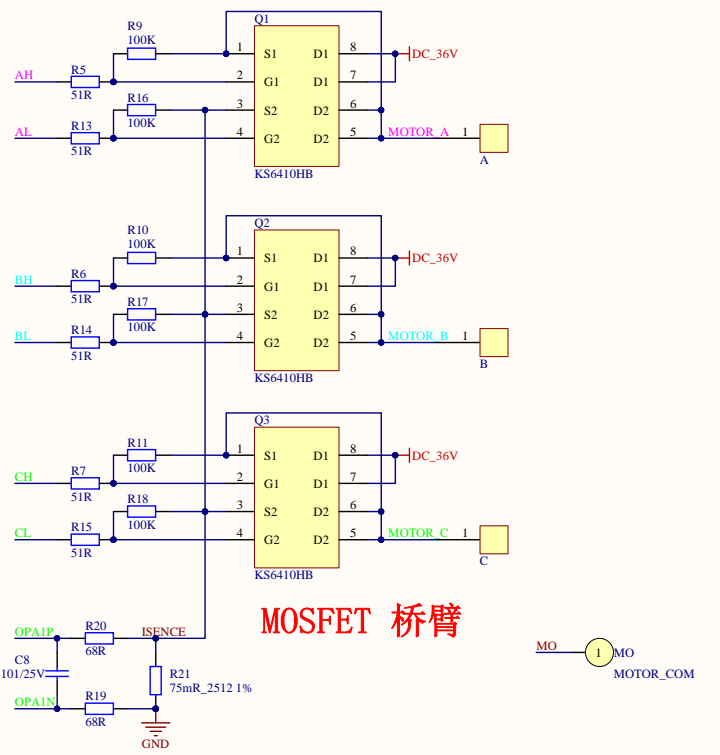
Q1
R9
100K
1
S1
D1
8
DC_36V
AH
R5
2
G1
D1
7
51R
R16
3
S2
D2
6
100K
AL
R13
4
G2
D2
5
MOTOR_A
1
51R
A
KS6410HB

Q2
R10
100K
1
S1
D1
8
DC_36V
BH
R6
2
G1
D1
7
51R
R17
3
S2
D2
6
100K
BL
R14
4
G2
D2
5
MOTOR_B
1
51R
B
KS6410HB

Q3
R11
100K
1
S1
D1
8
DC_36V
CH
R7
2
G1
D1
7
51R
R18
3
S2
D2
6
100K
CL
R15
4
G2
D2
5
MOTOR_C
1
51R
C
KS6410HB

MOSFET 桥臂

OPA1P
R20
ISENCE
68R
C8
101/25V
R21
75mR_2512 1%
OPA1N
R19
68R
GND

MO
1
MO
MOTOR_COM